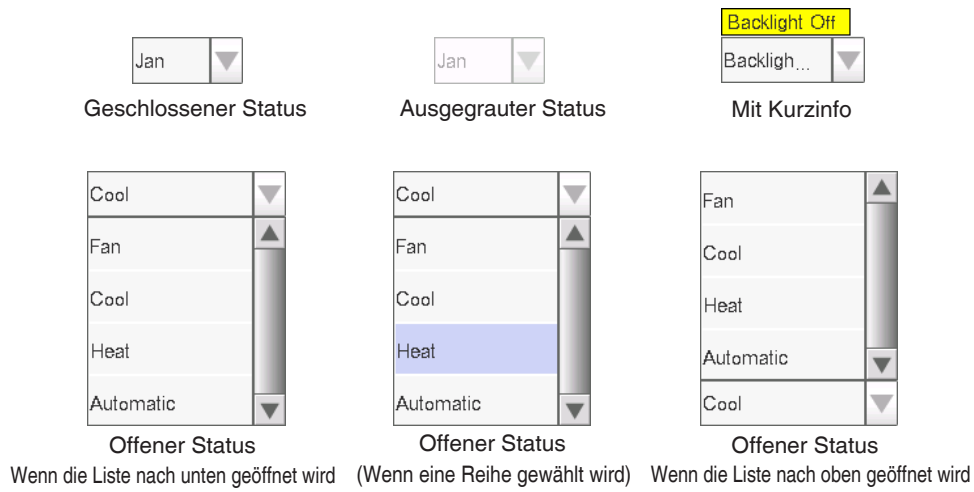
Jan
Geschlossener Status

Jan
Ausgegrauter Status

Backlight Off
Backligh...
Mit Kurzinfo

Cool
Fan
Cool
Heat
Automatic
Offener Status
Wenn die Liste nach unten geöffnet wird

Cool
Fan
Cool
Heat
Automatic
Offener Status
(Wenn eine Reihe gewählt wird)

Fan
Cool
Heat
Automatic
Cool
Offener Status
Wenn die Liste nach oben geöffnet wird